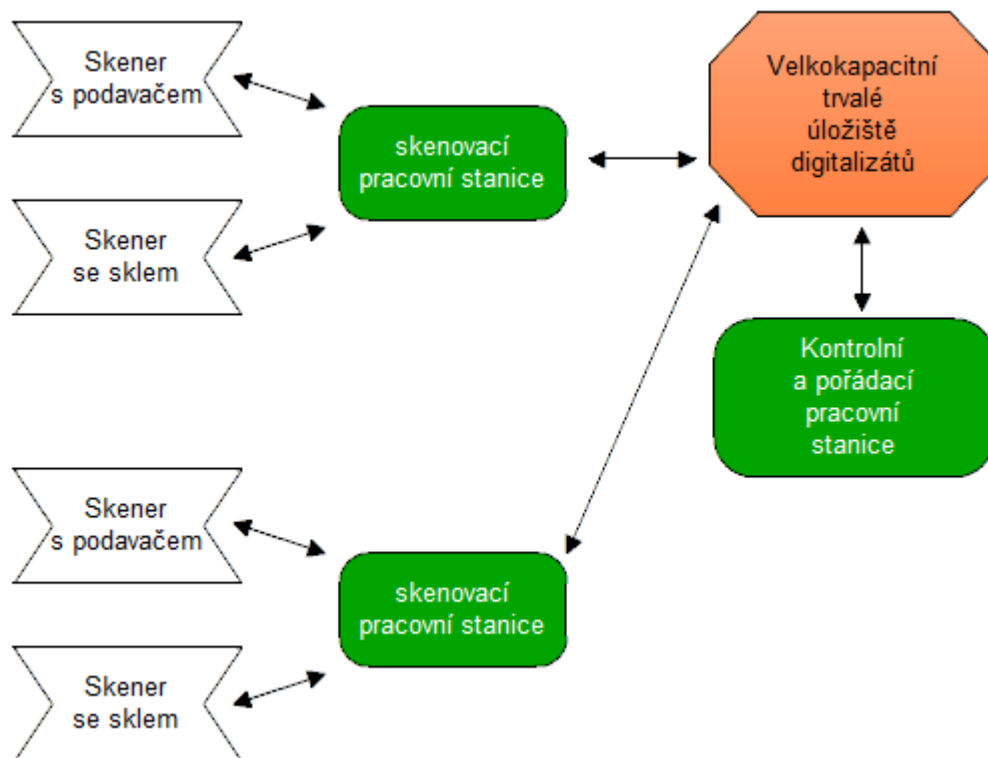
Skener s podavačem

Skener se sklem

skenovací pracovní stanice

Velkokapacitní trvalé úložiště digitalizátů

Kontrolní a pořádací pracovní stanice

Skener s podavačem

Skener se sklem

skenovací pracovní stanice